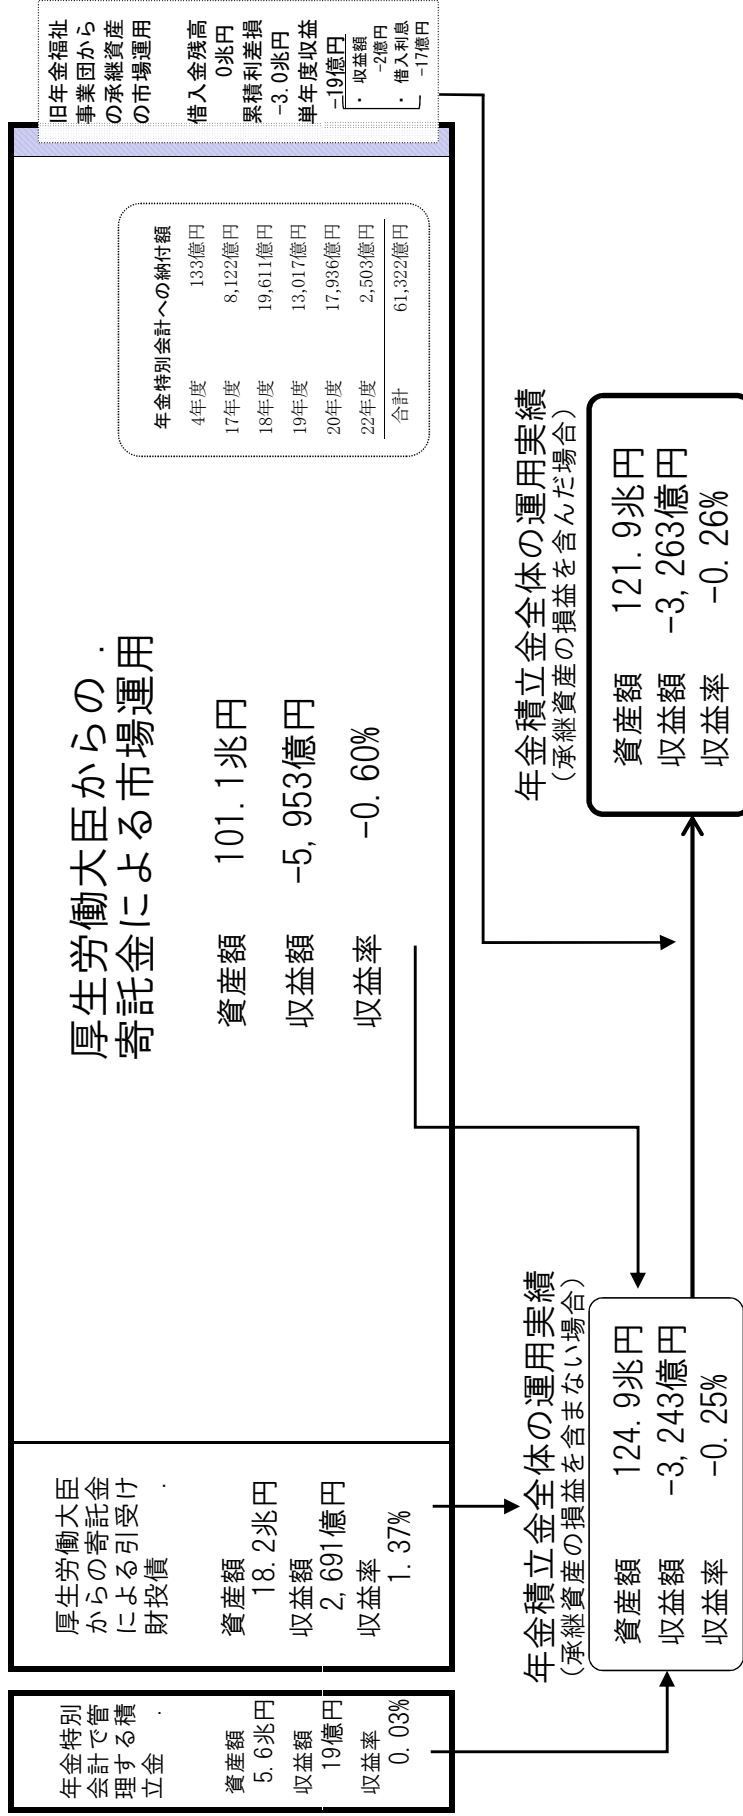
旧年金福祉事業団からの承継資産の市場運用

借入金残高
0兆円
累積利差損
-3.0兆円
単年度収益
-19億円
・収益額
-2億円
・借入利息
-17億円

厚生労働大臣からの寄託金による市場運用

資産額　101.1兆円
収益額　-5,953億円
収益率　-0.60%

年金特別会計への納付額

| | |
|---|---|
| 4年度 | 133億円 |
| 17年度 | 8,122億円 |
| 18年度 | 19,611億円 |
| 19年度 | 13,017億円 |
| 20年度 | 17,936億円 |
| 22年度 | 2,503億円 |
| 合計 | 61,322億円 |

年金積立金全体の運用実績
（承継資産の損益を含んだ場合）

資産額　121.9兆円
収益額　-3,263億円
収益率　-0.26%

年金特別会計で管理する積立金

資産額
5.6兆円
収益額
19億円
収益率
0.03%

厚生労働大臣からの寄託金による引受け財投債

資産額
18.2兆円
収益額
2,691億円
収益率
1.37%

年金積立金全体の運用実績
（承継資産の損益を含まない場合）

資産額　124.9兆円
収益額　-3,243億円
収益率　-0.25%